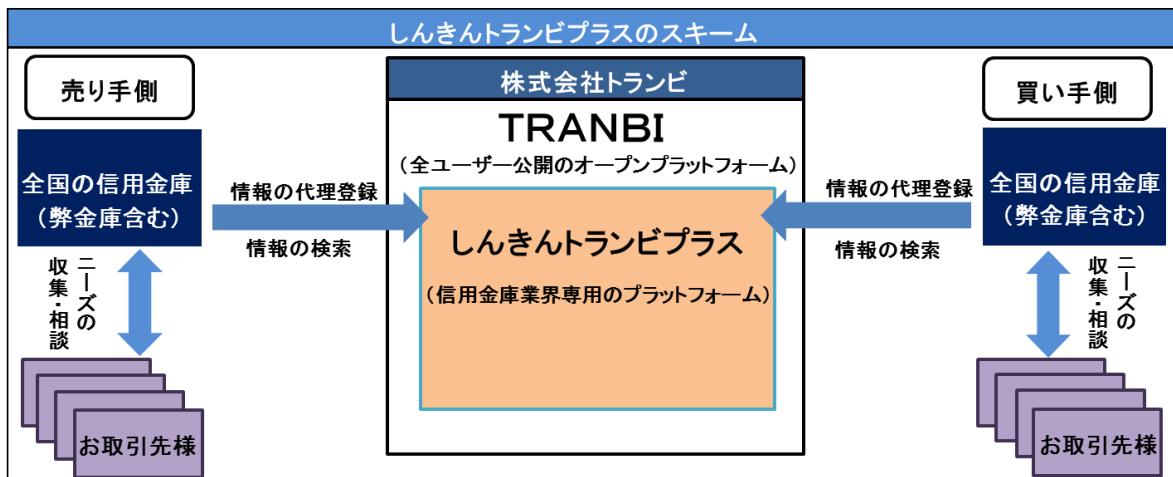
しんきんトランビプラスのスキーム

売り手側

全国の信用金庫
（弊金庫含む）

ニーズの収集・相談

お取引先様

情報の代理登録

情報の検索

株式会社トランビ

TRANBI

（全ユーザー公開のオープンプラットフォーム）

しんきんトランビプラス

（信用金庫業界専用のプラットフォーム）

情報の代理登録

情報の検索

買い手側

全国の信用金庫
（弊金庫含む）

ニーズの収集・相談

お取引先様